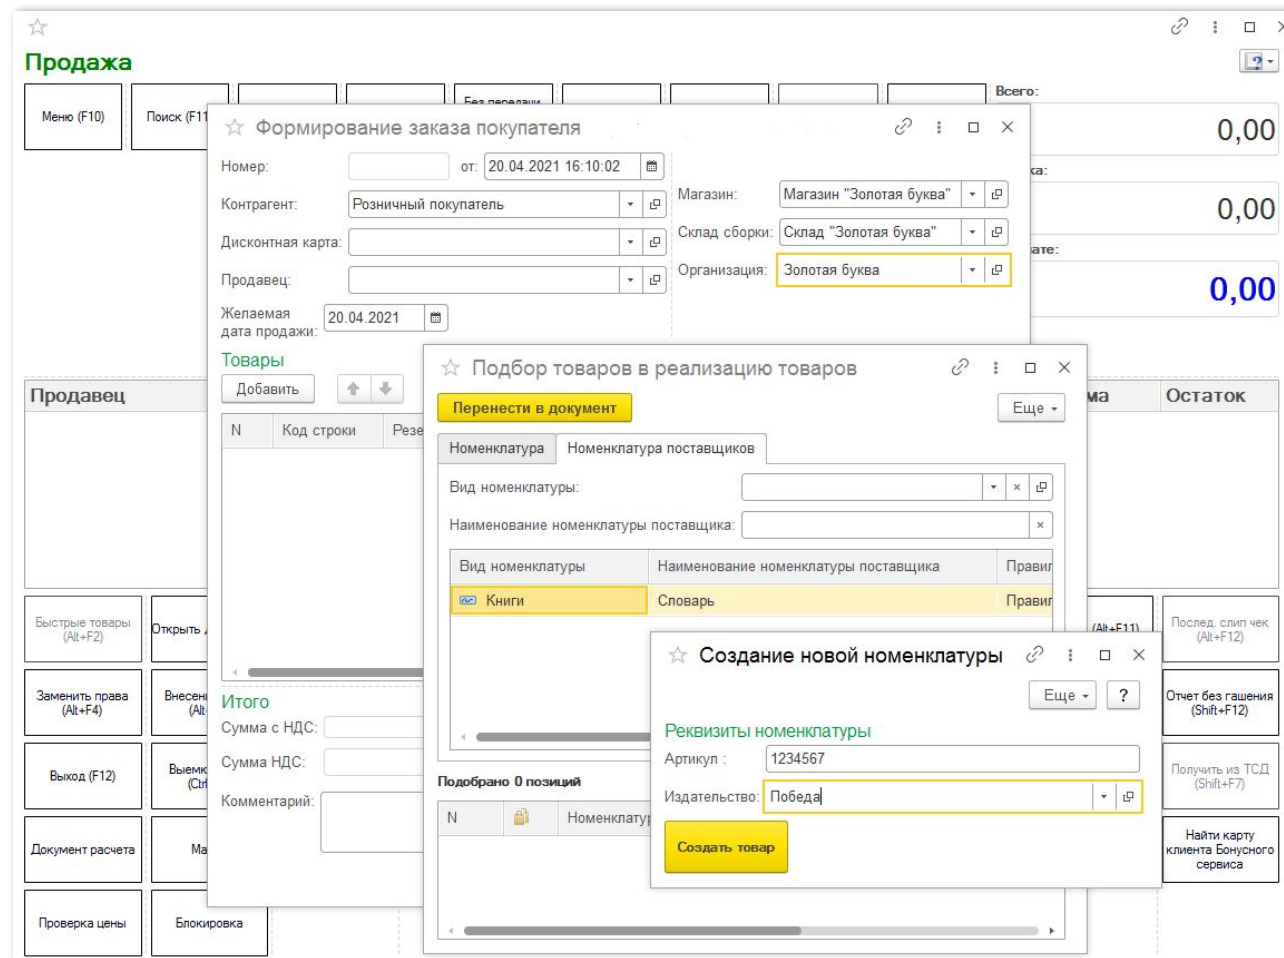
Продажа

Меню (F10)
Поиск (F11
Без передачи

Всего:
0,00
ка:
0,00
ате:
0,00

Формирование заказа покупателя

Номер:
от: 20.04.2021 16:10:02
Контрагент: Розничный покупатель
Дисконтная карта:
Продавец:
Желаемая дата продажи: 20.04.2021
Магазин: Магазин "Золотая буква"
Склад сборки: Склад "Золотая буква"
Организация: Золотая буква

Товары
Добавить

| N | Код строки | Резе |
|---|---|---|

Итого
Сумма с НДС:
Сумма НДС:
Комментарий:

Продавец
ма
Остаток

Быстрые товары (Alt+F2)
Открыть
Заменить права (Alt+F4)
Внесени (Alt
Выход (F12)
Выемк (Ctr
Документ расчета
Ма
Проверка цены
Блокировка

(Alt+F11)
Послед. слип чек (Alt+F12)
Отчет без гашения (Shift+F12)
Получить из ТСД (Shift+F7)
Найти карту клиента Бонусного сервиса

Подбор товаров в реализацию товаров

Перенести в документ
Еще
Номенклатура
Номенклатура поставщиков
Вид номенклатуры:
Наименование номенклатуры поставщика:

| Вид номенклатуры | Наименование номенклатуры поставщика | Правил |
|---|---|---|
| Книги | Словарь | Правил |

Подобрано 0 позиций

| N | | Номенклатур |
|---|---|---|

Создание новой номенклатуры

Еще
?
Реквизиты номенклатуры
Артикул : 1234567
Издательство: Победа
Создать товар